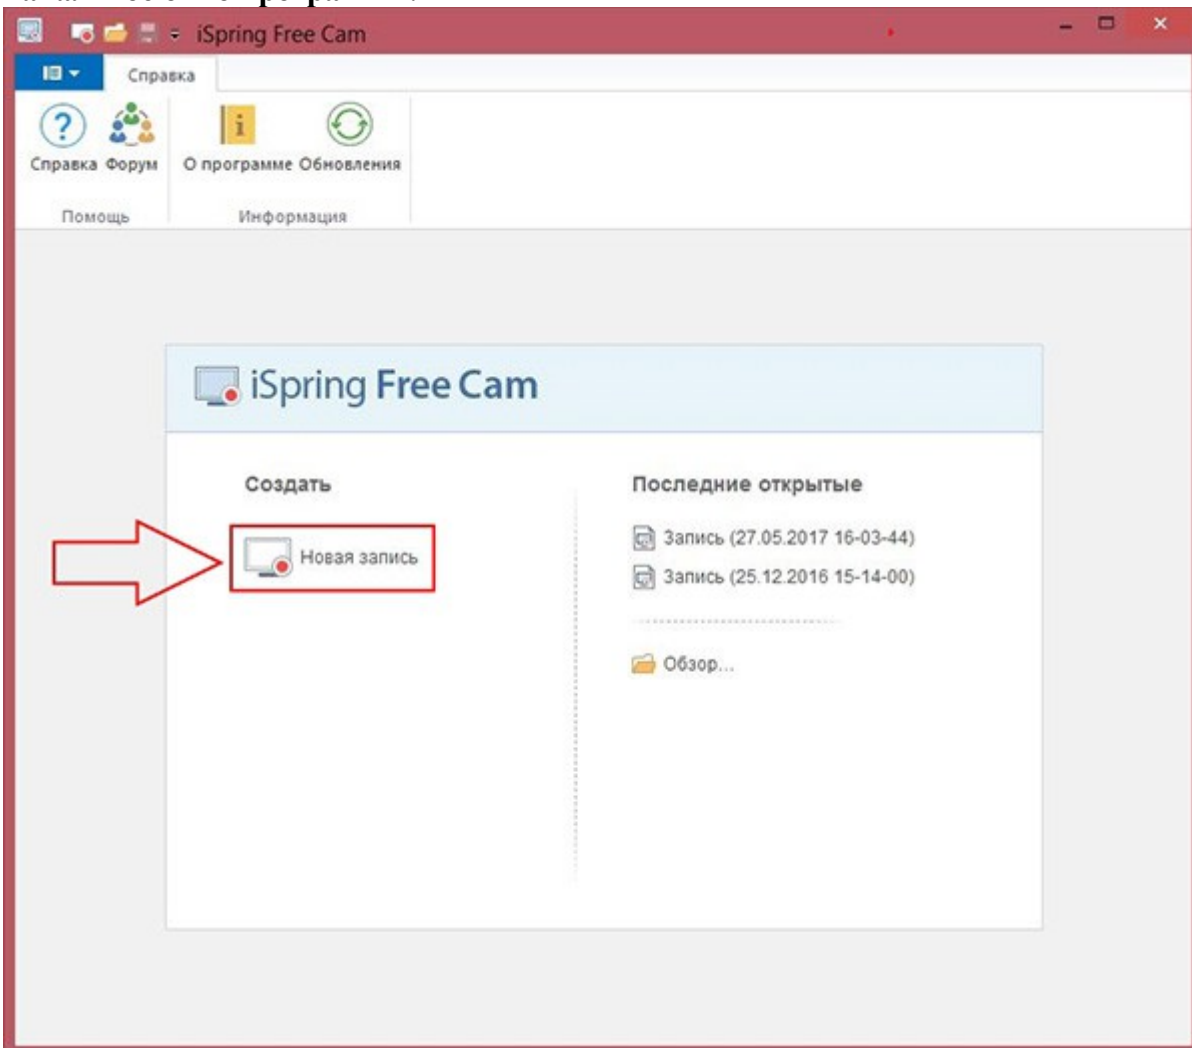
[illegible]

iSpring Free Cam

Справка

Справка Форум

Помощь

О программе Обновления

Информация

iSpring Free Cam

Создать

Новая запись

Последние открытые

Запись (27.05.2017 16-03-44)

Запись (25.12.2016 15-14-00)

Обзор...